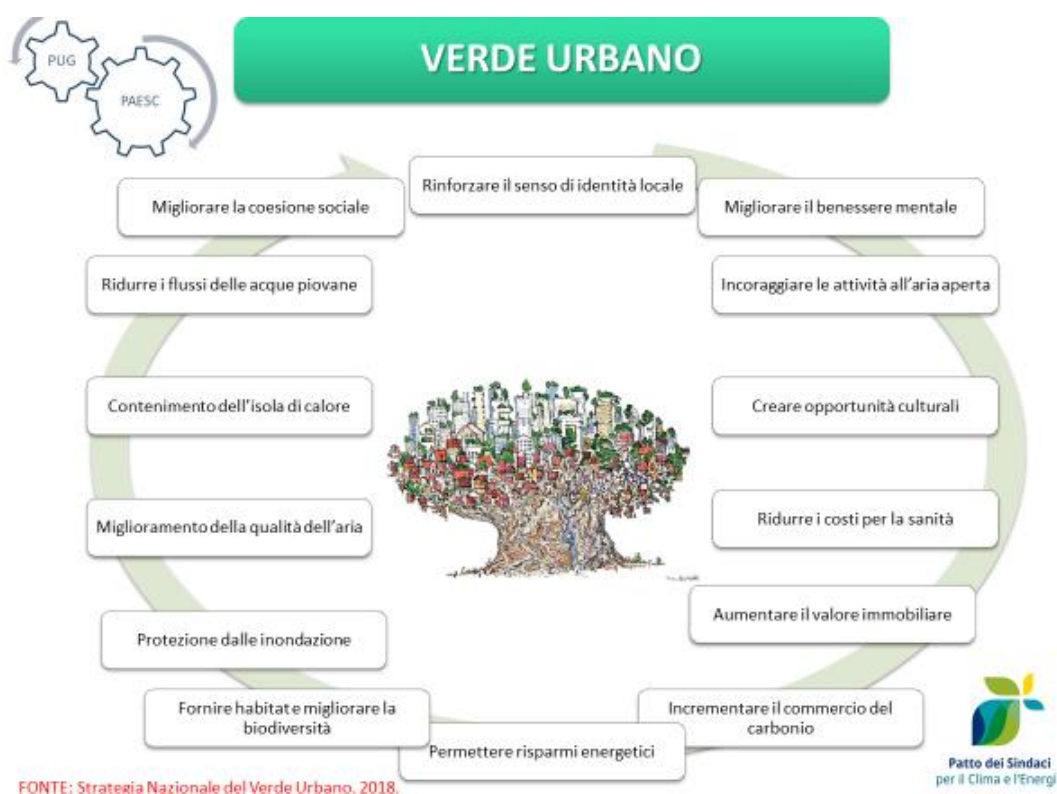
PUG

PAESC

VERDE URBANO

Rinforzare il senso di identità locale

Migliorare la coesione sociale

Migliorare il benessere mentale

Ridurre i flussi delle acque piovane

Incoraggiare le attività all'aria aperta

Contenimento dell'isola di calore

Creare opportunità culturali

Miglioramento della qualità dell'aria

Ridurre i costi per la sanità

Aumentare il valore immobiliare

Protezione dalle inondazione

Fornire habitat e migliorare la biodiversità

Incrementare il commercio del carbonio

Permettere risparmi energetici

FONTE: Strategia Nazionale del Verde Urbano, 2018.

Patto dei Sindaci per il Clima e l'Energi